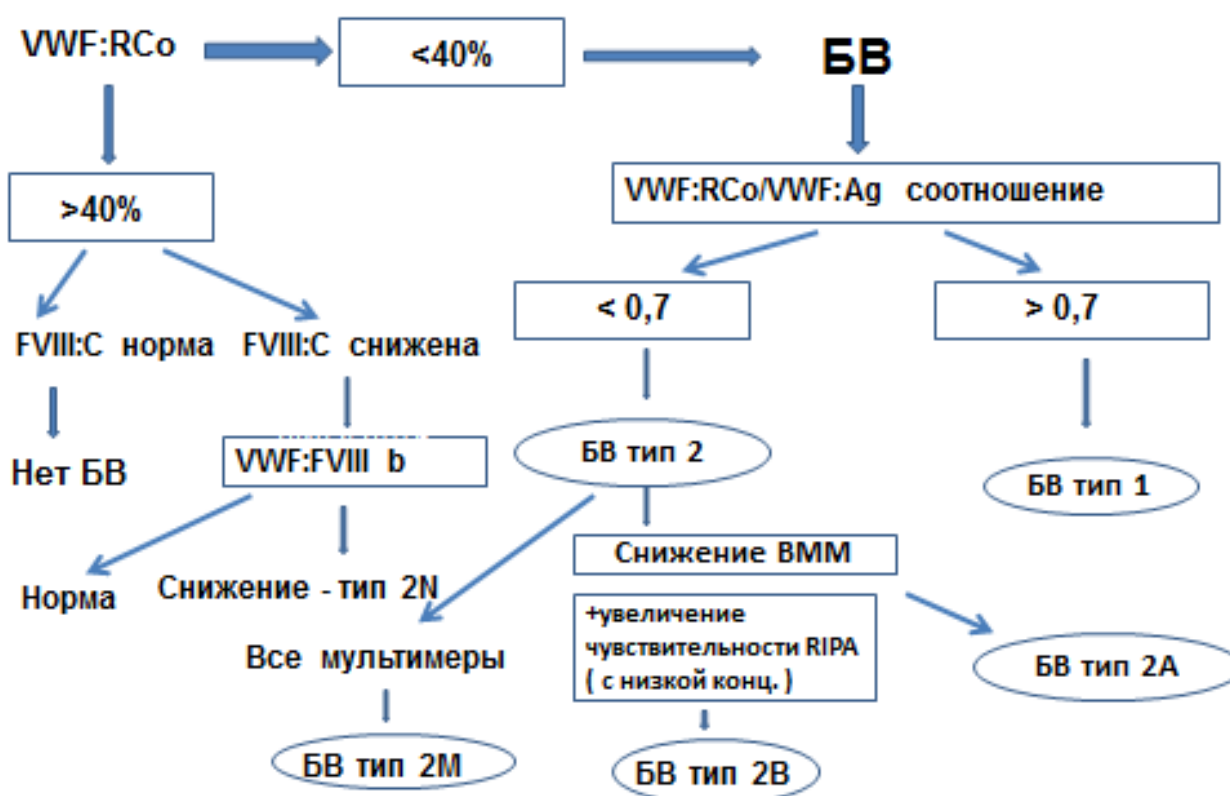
VWF:RCo

<40%

БВ

>40%

VWF:RCo/VWF:Ag соотношение

< 0,7

> 0,7

FVIII:C норма

FVIII:C снижена

Нет БВ

VWF:FVIII b

БВ тип 2

БВ тип 1

Норма

Снижение - тип 2N

Снижение ВММ

Все мультимеры

+увеличение чувствительности RIPA ( с низкой конц. )

БВ тип 2A

БВ тип 2M

БВ тип 2B